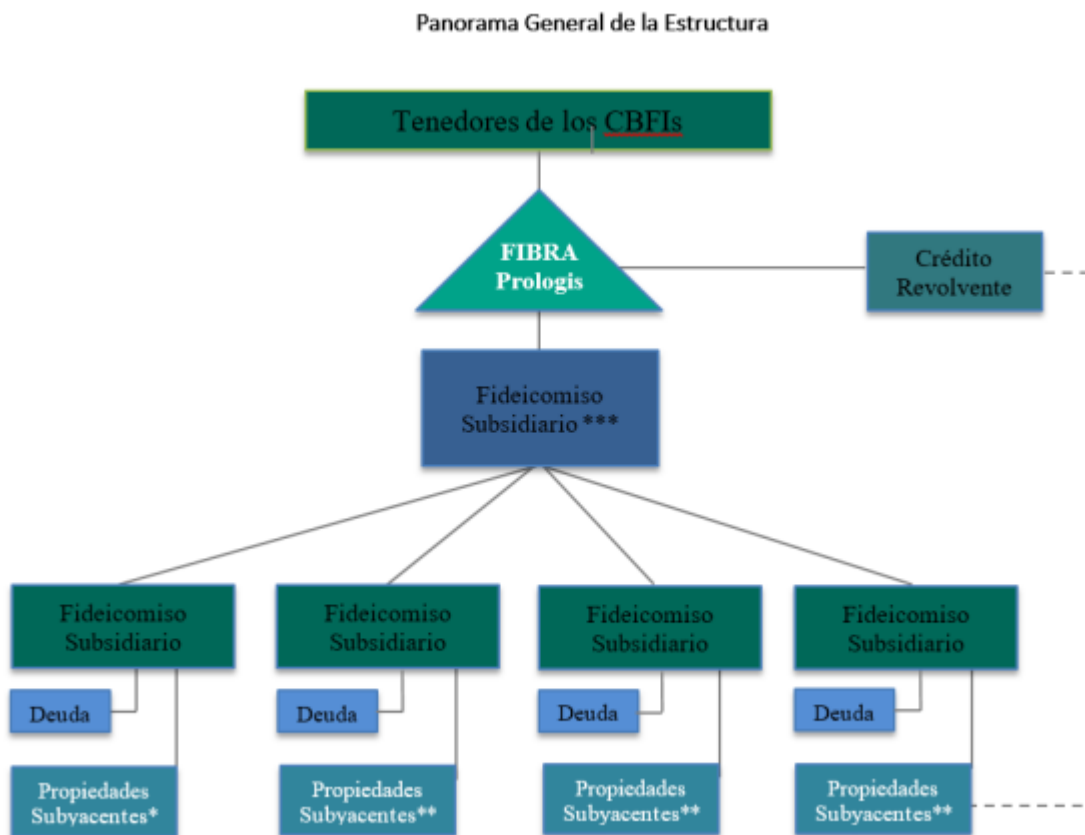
Panorama General de la Estructura

Tenedores de los CBFIs

FIBRA Prologis

Crédito Revolvente

Fideicomiso Subsidiario ***

Fideicomiso Subsidiario

Deuda

Propiedades Subyacentes*

Fideicomiso Subsidiario

Deuda

Propiedades Subyacentes**

Fideicomiso Subsidiario

Deuda

Propiedades Subyacentes**

Fideicomiso Subsidiario

Deuda

Propiedades Subyacentes**